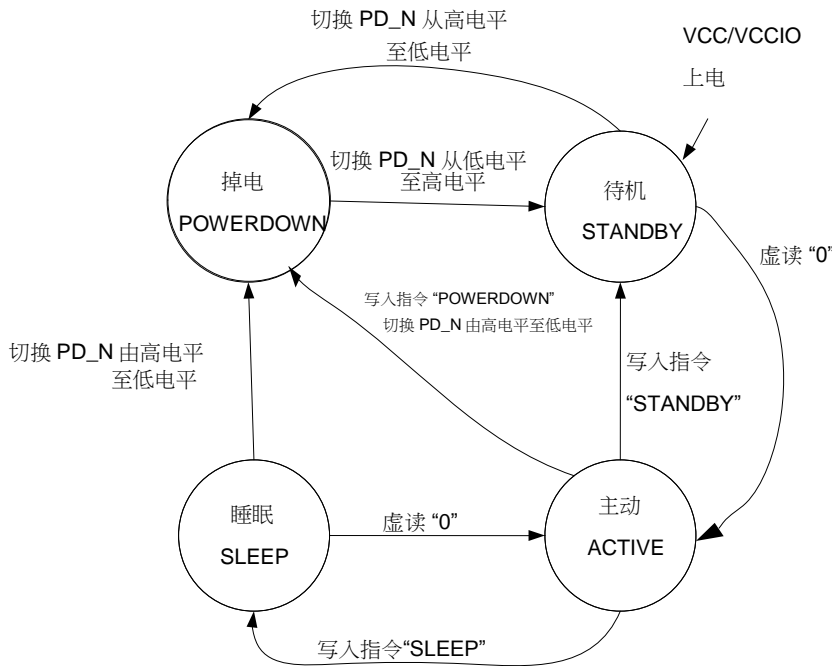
切换 PD_N 从高电平至低电平

VCC/VCCIO 上电

掉电
POWERDOWN

切换 PD_N 从低电平至高电平

待机
STANDBY

虚读 “0”

写入指令 “POWERDOWN”
切换 PD_N 由高电平至低电平

切换 PD_N 由高电平至低电平

写入指令 “STANDBY”

睡眠
SLEEP

虚读 “0”

主动
ACTIVE

写入指令“SLEEP”